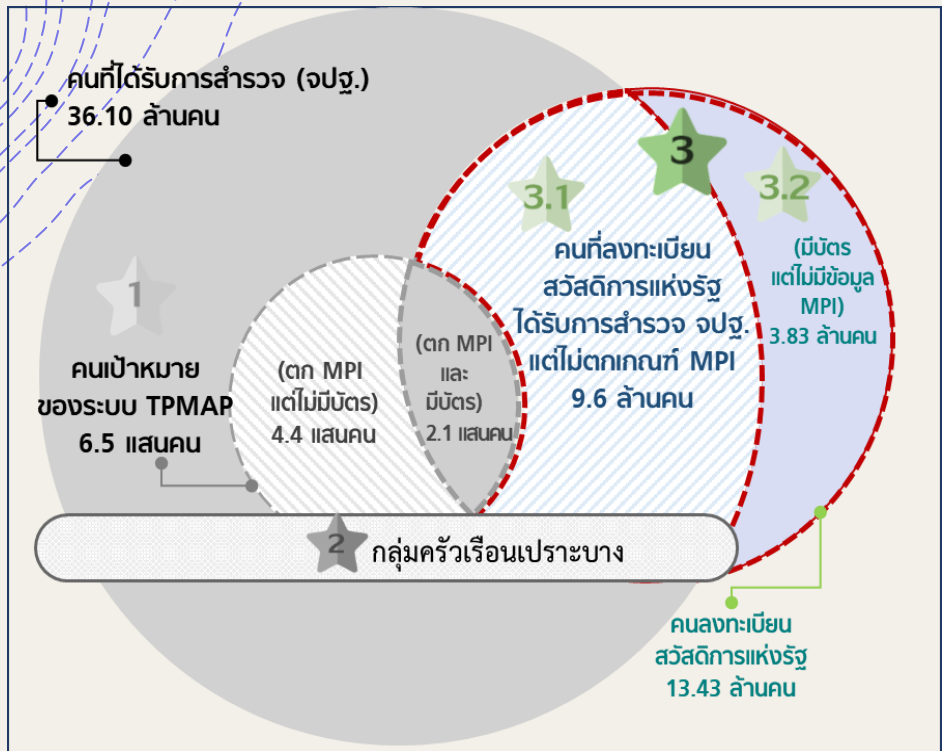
คนที่ได้รับการสำรวจ (จปฐ.)
36.10 ล้านคน

1

คนเป้าหมาย
ของระบบ TPMAP
6.5 แสนคน

(ตก MPI
แต่ไม่มีบัตร)
4.4 แสนคน

(ตก MPI
และ
มีบัตร)
2.1 แสนคน

3

3.1

คนที่ลงทะเบียน
สวัสดิการแห่งรัฐ
ได้รับการสำรวจ จปฐ.
แต่ไม่ตกเกณฑ์ MPI
9.6 ล้านคน

3.2

(มีบัตร
แต่ไม่มีข้อมูล
MPI)
3.83 ล้านคน

2

กลุ่มครัวเรือนเปราะบาง

คนลงทะเบียน
สวัสดิการแห่งรัฐ
13.43 ล้านคน